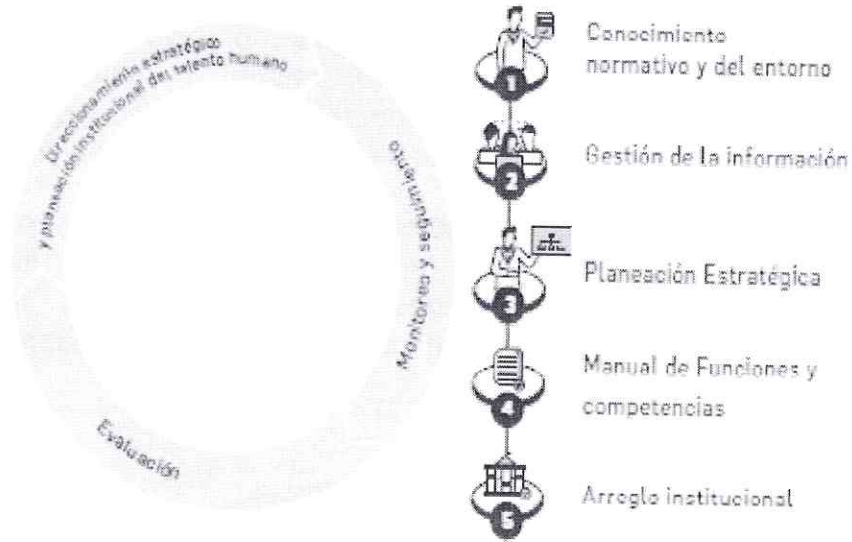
Direccionamiento estratégico y planeación institucional del talento humano

Monitoreo y seguimiento

Evaluación

1
Conocimiento normativo y del entorno

2
Gestión de la información

3
Planeación Estratégica

4
Manual de Funciones y competencias

5
Arreglo institucional